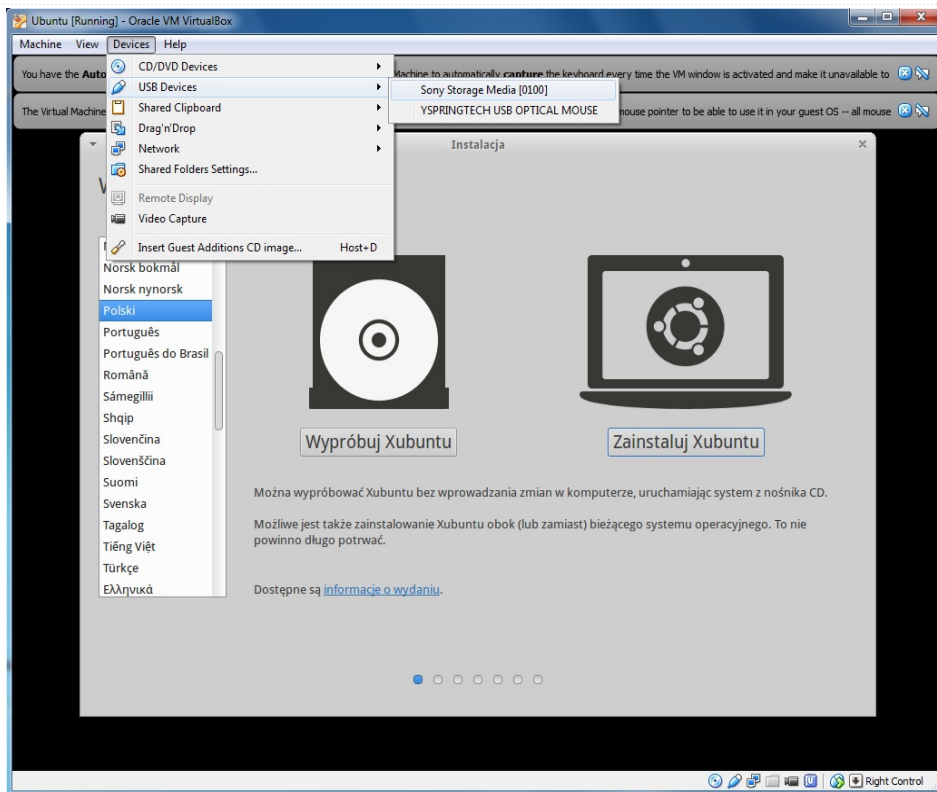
Ubuntu [Running] - Oracle VM VirtualBox

Machine View Devices Help

CD/DVD Devices
USB Devices
Shared Clipboard
Drag'n'Drop
Network
Shared Folders Settings...
Remote Display
Video Capture
Insert Guest Additions CD image... Host+D

Sony Storage Media [0100]
YSPRINGTECH USB OPTICAL MOUSE

You have the Auto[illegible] Machine to automatically capture the keyboard every time the VM window is activated and make it unavailable to

The Virtual Machine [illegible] mouse pointer to be able to use it in your guest OS -- all mouse

Instalacja

Norsk bokmål
Norsk nynorsk
Polski
Português
Português do Brasil
Română
Sámegillii
Shqip
Slovenčina
Slovenščina
Suomi
Svenska
Tagalog
Tiếng Việt
Türkçe
Ελληνικά

Wypróbuj Xubuntu

Zainstaluj Xubuntu

Można wypróbować Xubuntu bez wprowadzania zmian w komputerze, uruchamiając system z nośnika CD.

Możliwe jest także zainstalowanie Xubuntu obok (lub zamiast) bieżącego systemu operacyjnego. To nie powinno długo potrwać.

Dostępne są informacje o wydaniu.

Right Control